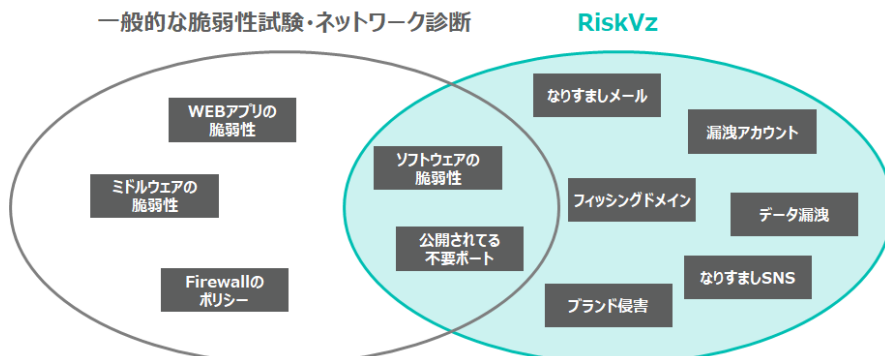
一般的な脆弱性試験・ネットワーク診断

RiskVz

WEBアプリの脆弱性

ミドルウェアの脆弱性

Firewallのポリシー

ソフトウェアの脆弱性

公開されてる不要ポート

なりすましメール

漏洩アカウント

フィッシングドメイン

データ漏洩

なりすましSNS

ブランド侵害